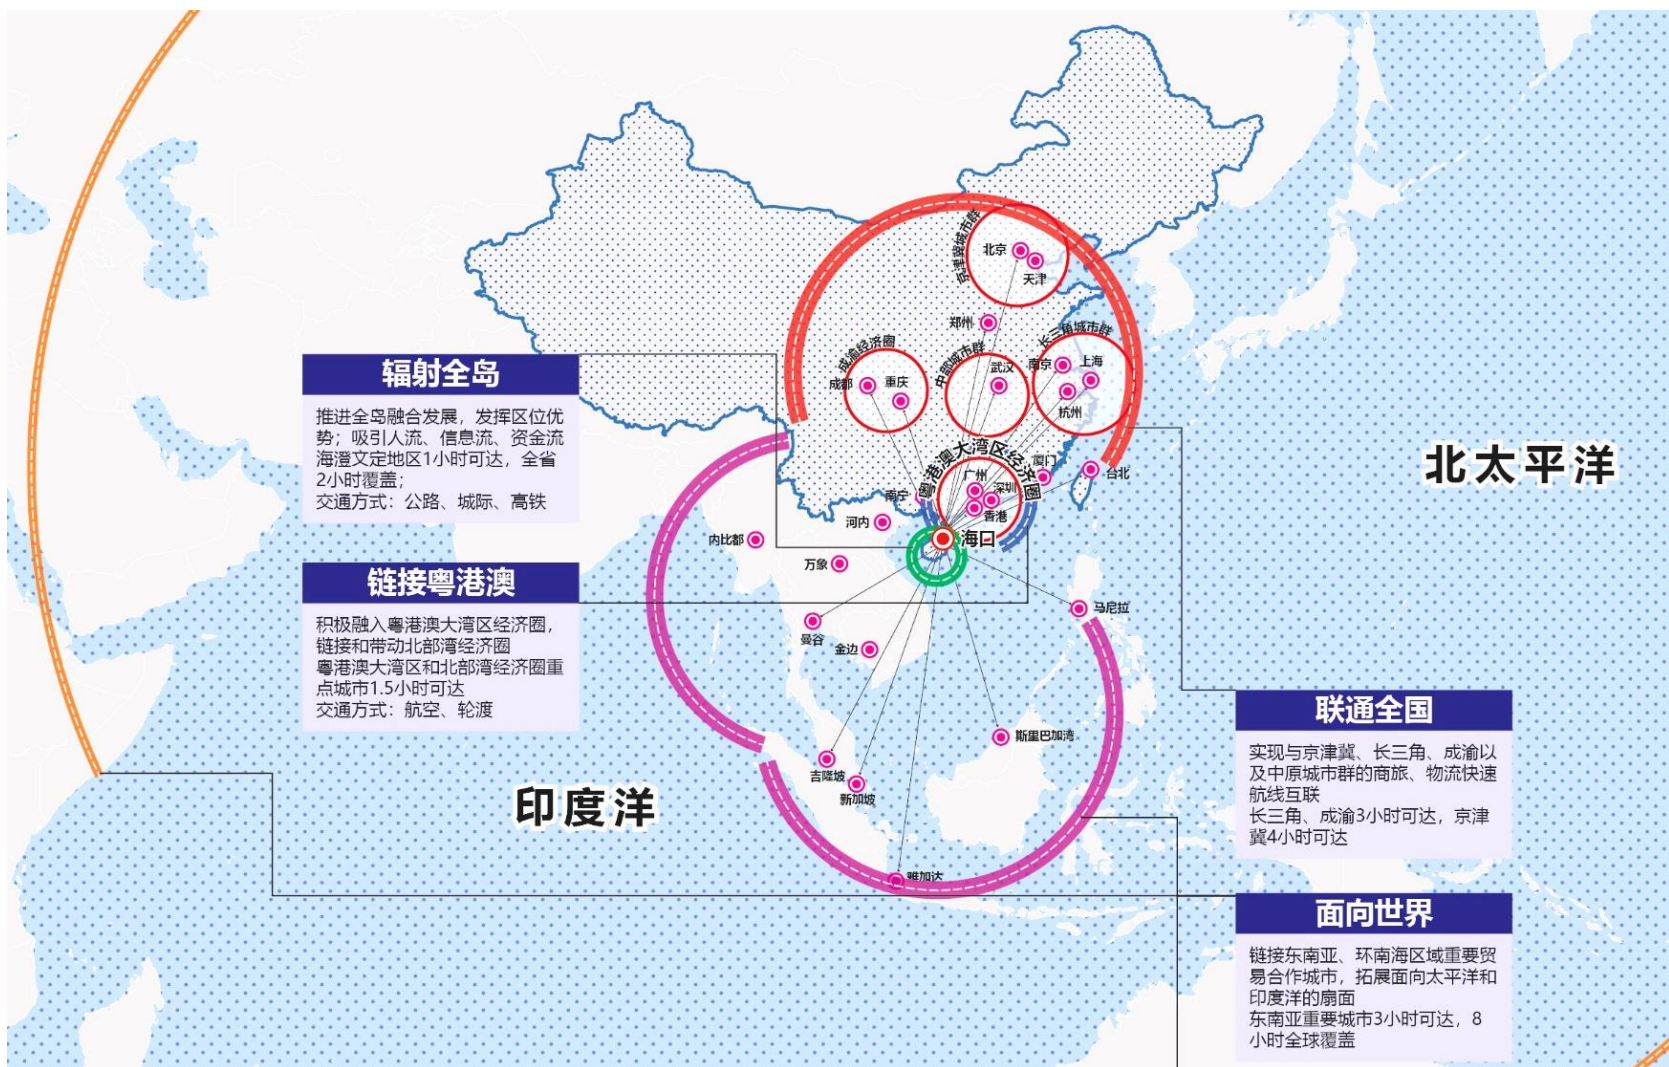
辐射全岛

推进全岛融合发展，发挥区位优势；吸引人流、信息流、资金流海澄文定地区1小时可达，全省2小时覆盖；
交通方式：公路、城际、高铁

链接粤港澳

积极融入粤港澳大湾区经济圈，链接和带动北部湾经济圈
粤港澳大湾区和北部湾经济圈重点城市1.5小时可达
交通方式：航空、轮渡

京津冀城市群
北京
天津
郑州
长三角城市群
成渝经济圈
中部城市群
成都
重庆
武汉
南京
上海
杭州
粤港澳大湾区经济圈
厦门
台北
广州
深圳
香港
南宁
河内
内比都
海口
万象
马尼拉
曼谷
金边
斯里巴加湾
吉隆坡
新加坡
雅加达

北太平洋

印度洋

联通全国

实现与京津冀、长三角、成渝以及中原城市群的商旅、物流快速航线互联
长三角、成渝3小时可达，京津冀4小时可达

面向世界

链接东南亚、环南海区域重要贸易合作城市，拓展面向太平洋和印度洋的扇面
东南亚重要城市3小时可达，8小时全球覆盖